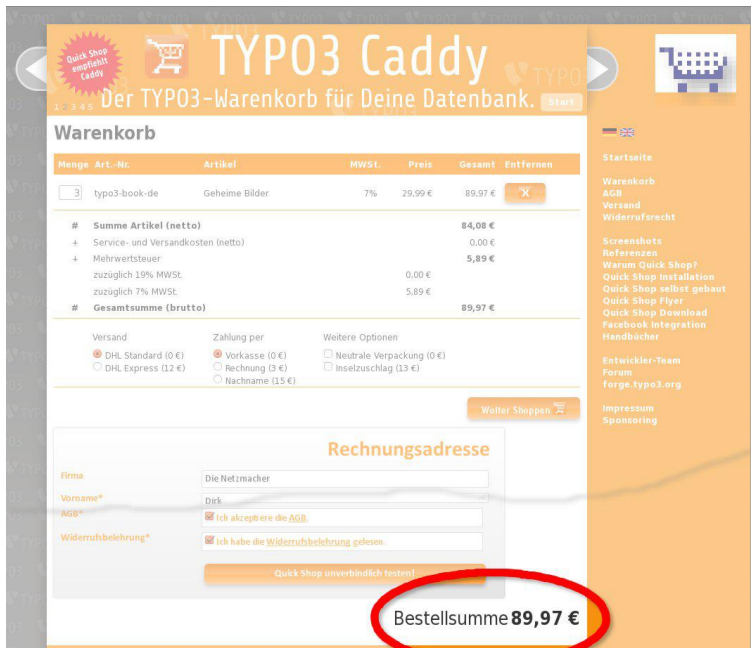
Quick Shop empfiehlt Caddy

TYPO3 Caddy

1 2 3 4 5 Der TYPO3-Warenkorb für Deine Datenbank. Start

Warenkorb

| Menge | Art.-Nr. | Artikel | MWSt. | Preis | Gesamt | Entfernen |
|---|---|---|---|---|---|---|
| 3 | typo3-book-de | Geheime Bilder | 7% | 29,99 € | 89,97 € | X |
| # | Summe Artikel (netto) | | | | 84,08 € | |
| + | Service- und Versandkosten (netto) | | | | 0,00 € | |
| + | Mehrwertsteuer | | | | 5,89 € | |
| | zuzüglich 19% MWSt. | | | 0,00 € | | |
| | zuzüglich 7% MWSt. | | | 5,89 € | | |
| # | Gesamtsumme (brutto) | | | | 89,97 € | |

Versand
DHL Standard (0 €)
DHL Express (12 €)

Zahlung per
Vorkasse (0 €)
Rechnung (3 €)
Nachname (15 €)

Weitere Optionen
Neutrale Verpackung (0 €)
Inselzuschlag (13 €)

Weiter Shoppen

Rechnungsadresse

Firma Die Netzmacher
Vorname* Dirk
AGB* Ich akzeptiere die AGB.
Widerrufsbelehrung* Ich habe die Widerrufsbelehrung gelesen.

Quick Shop unverbindlich testen!

Bestellsumme 89,97 €

Startseite

Warenkorb
AGB
Versand
Widerrufsrecht

Screenshots
Referenzen
Warum Quick Shop?
Quick Shop Installation
Quick Shop selbst gebaut
Quick Shop Flyer
Quick Shop Download
Facebook Integration
Handbücher

Entwickler-Team
Forum
forge.typo3.org

Impressum
Sponsoring